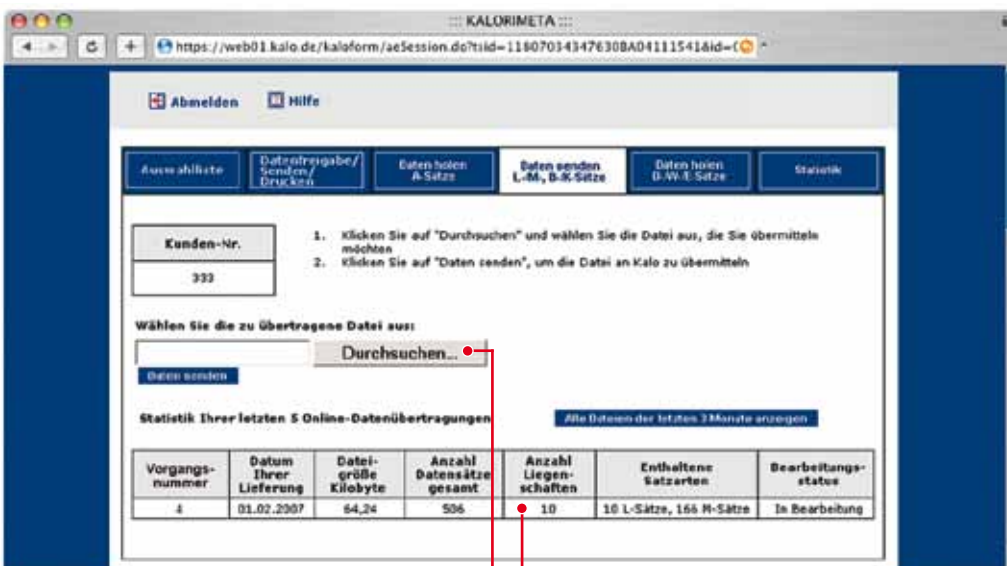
::: KALORIMETA :::

https://web01.kalo.de/kaloform/aeSession.do?tsid=11607034347630BA041115416id=(

Abmelden Hilfe

| Auswahlliste | Datenfreigabe/ Senden/ Drucken | Daten holen A-Sätze | Daten senden L-M-, B-K-Sätze | Daten holen D-W-E-Sätze | Statistik |
|---|---|---|---|---|---|

| Kunden-Nr. |
|---|
| 333 |

1. Klicken Sie auf "Durchsuchen" und wählen Sie die Datei aus, die Sie übermitteln möchten
2. Klicken Sie auf "Daten senden", um die Datei an Kalo zu übermitteln

Wählen Sie die zu übertragene Datei aus:

Durchsuchen...

Daten senden

Statistik Ihrer letzten 5 Online-Datenübertragungen

Alle Dateien der letzten 3 Monate anzeigen

| Vorgangs-nummer | Datum Ihrer Lieferung | Datei-größe Kilobyte | Anzahl Datensätze gesamt | Anzahl Liegen-schaften | Enthaltene Satzarten | Bearbeitungs-status |
|---|---|---|---|---|---|---|
| 4 | 01.02.2007 | 64,24 | 506 | 10 | 10 L-Sätze, 166 M-Sätze | In Bearbeitung |